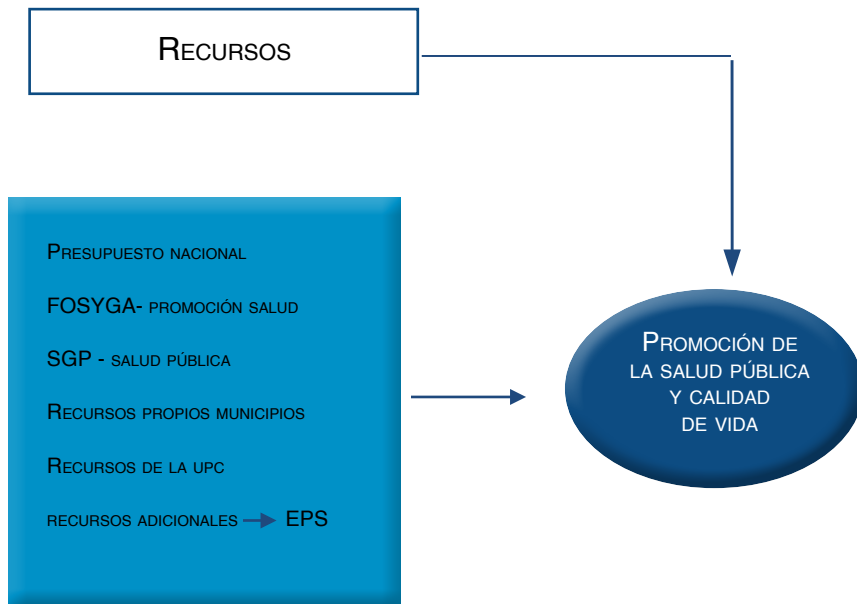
Recursos

Presupuesto nacional

FOSYGA- promoción salud

SGP - salud pública

Recursos propios municipios

Recursos de la upc

recursos adicionales EPS

Promoción de la salud pública y calidad de vida